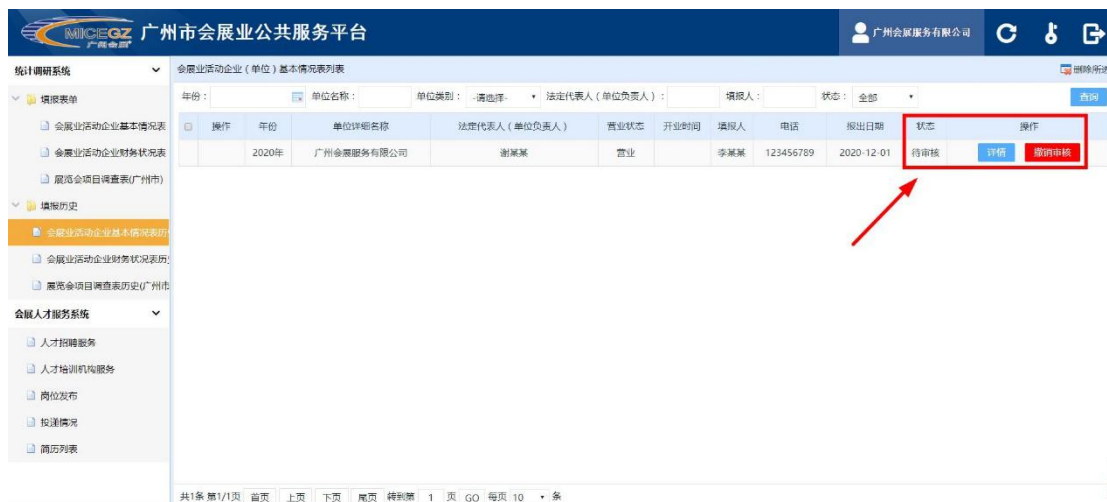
MICEGZ 广州会展
广州市会展业公共服务平台
广州会展服务有限公司

统计调研系统
填报表单
会展业活动企业基本情况表
会展业活动企业财务状况表
展览会项目调查表(广州市)
填报历史
会展业活动企业基本情况表历
会展业活动企业财务状况表历
展览会项目调查表历史(广州市
会展人才服务系统
人才招聘服务
人才培训机构服务
岗位发布
投递情况
简历列表

会展业活动企业（单位）基本情况列表
删除所选

年份： 单位名称： 单位类别： -请选择- 法定代表人（单位负责人）： 填报人： 状态： 全部 查询

| | 操作 | 年份 | 单位详细名称 | 法定代表人（单位负责人） | 营业状态 | 开业时间 | 填报人 | 电话 | 报出日期 | 状态 | 操作 |
|---|---|---|---|---|---|---|---|---|---|---|---|
| | | 2020年 | 广州会展服务有限公司 | 谢某某 | 营业 | | 李某某 | 123456789 | 2020-12-01 | 待审核 | 详情 撤销审核 |

共1条 第1/1页 首页 上页 下页 尾页 转到第 1 页 GO 每页 10 条